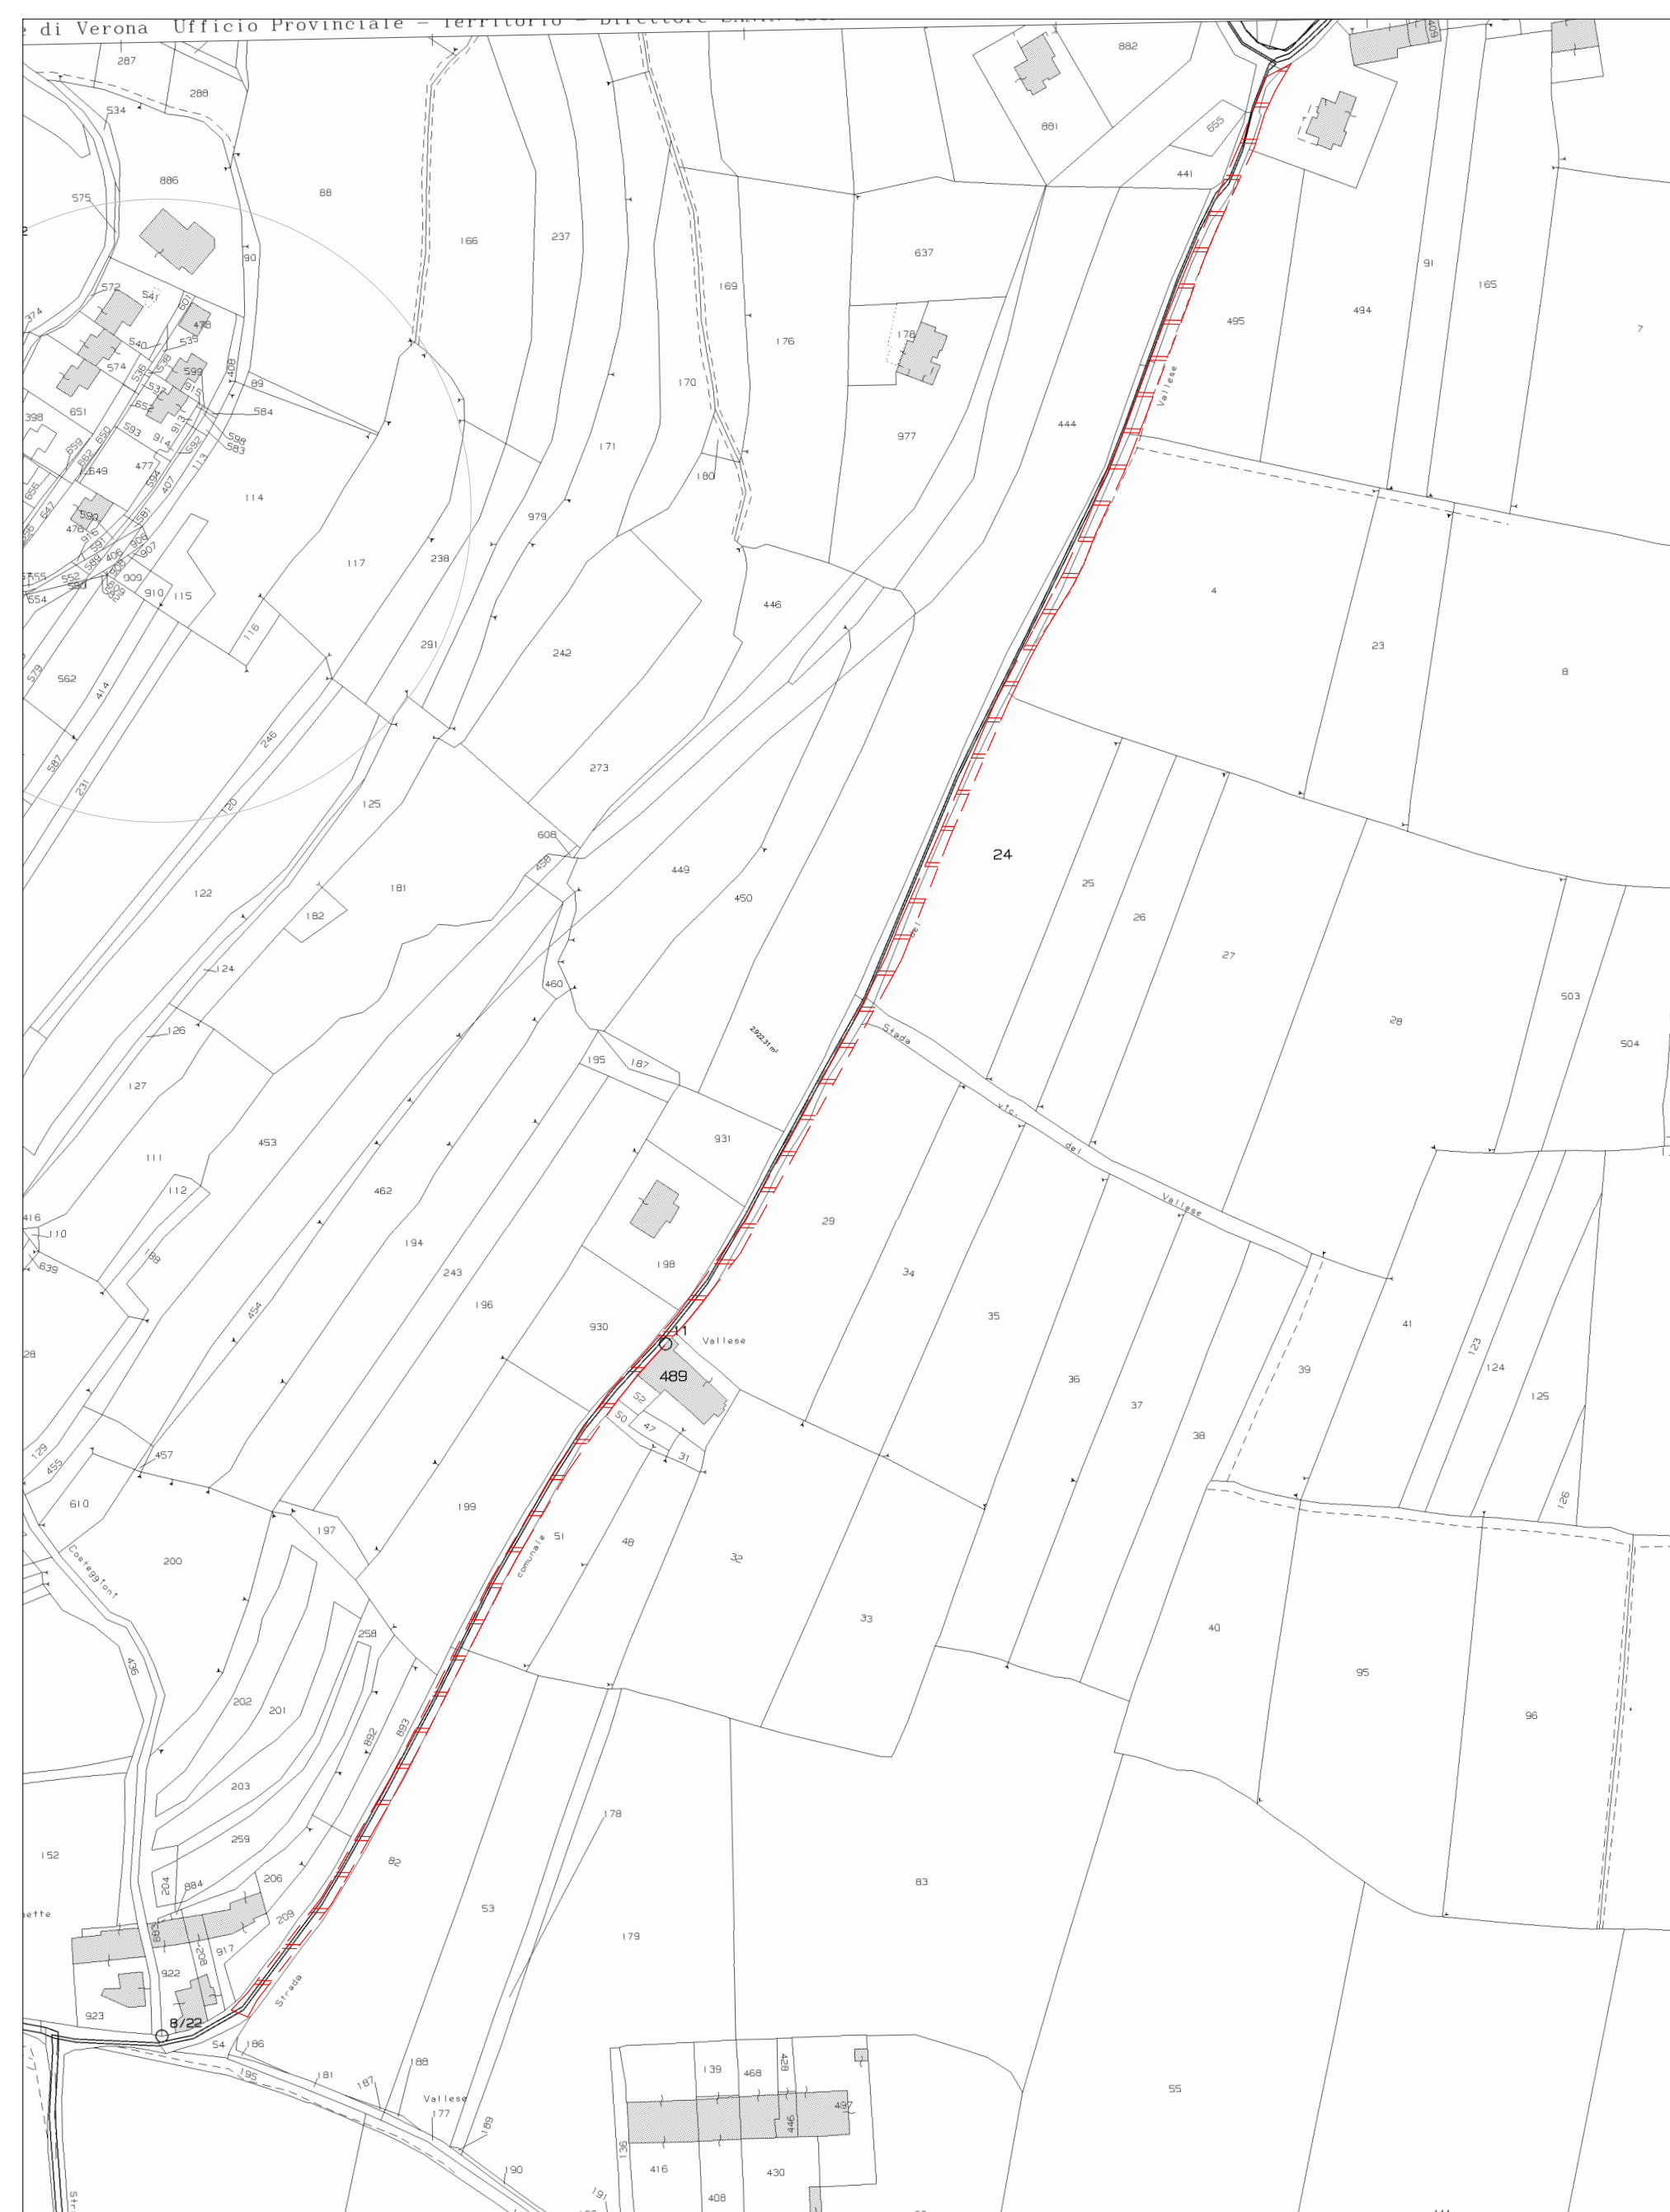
di Verona Ufficio Provinciale - Territorio - Direttore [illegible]

287
288
534
886
575
88
166
237
882
881
655
441
637
169
176
178
91
165
495
494
7
90
572
541
601
478
540
539
374
574
599
408
89
584
398
651
593
914
598
583
649
477
114
590
476
909
910
115
117
238
979
171
170
180
977
444
Vallese
4
23
8
116
562
414
291
242
446
587
231
246
273
120
125
608
449
450
24
25
26
27
122
181
182
124
460
28
503
504
126
195
187
Strada
127
453
931
vic.
del
Vallese
111
112
462
416
110
639
194
243
29
34
35
41
28
454
196
930
489
Vallese
39
124
123
125
36
37
38
129
455
457
50
47
31
610
199
51
48
32
126
197
Costeggiont
200
comunale
33
40
95
96
436
258
202
201
892
893
203
178
152
259
82
83
204
884
206
209
53
179
922
917
923
8/22
Strada
54
186
181
187
188
Vallese
177
189
190
139
468
428
497
446
55
136
416
430
408
195